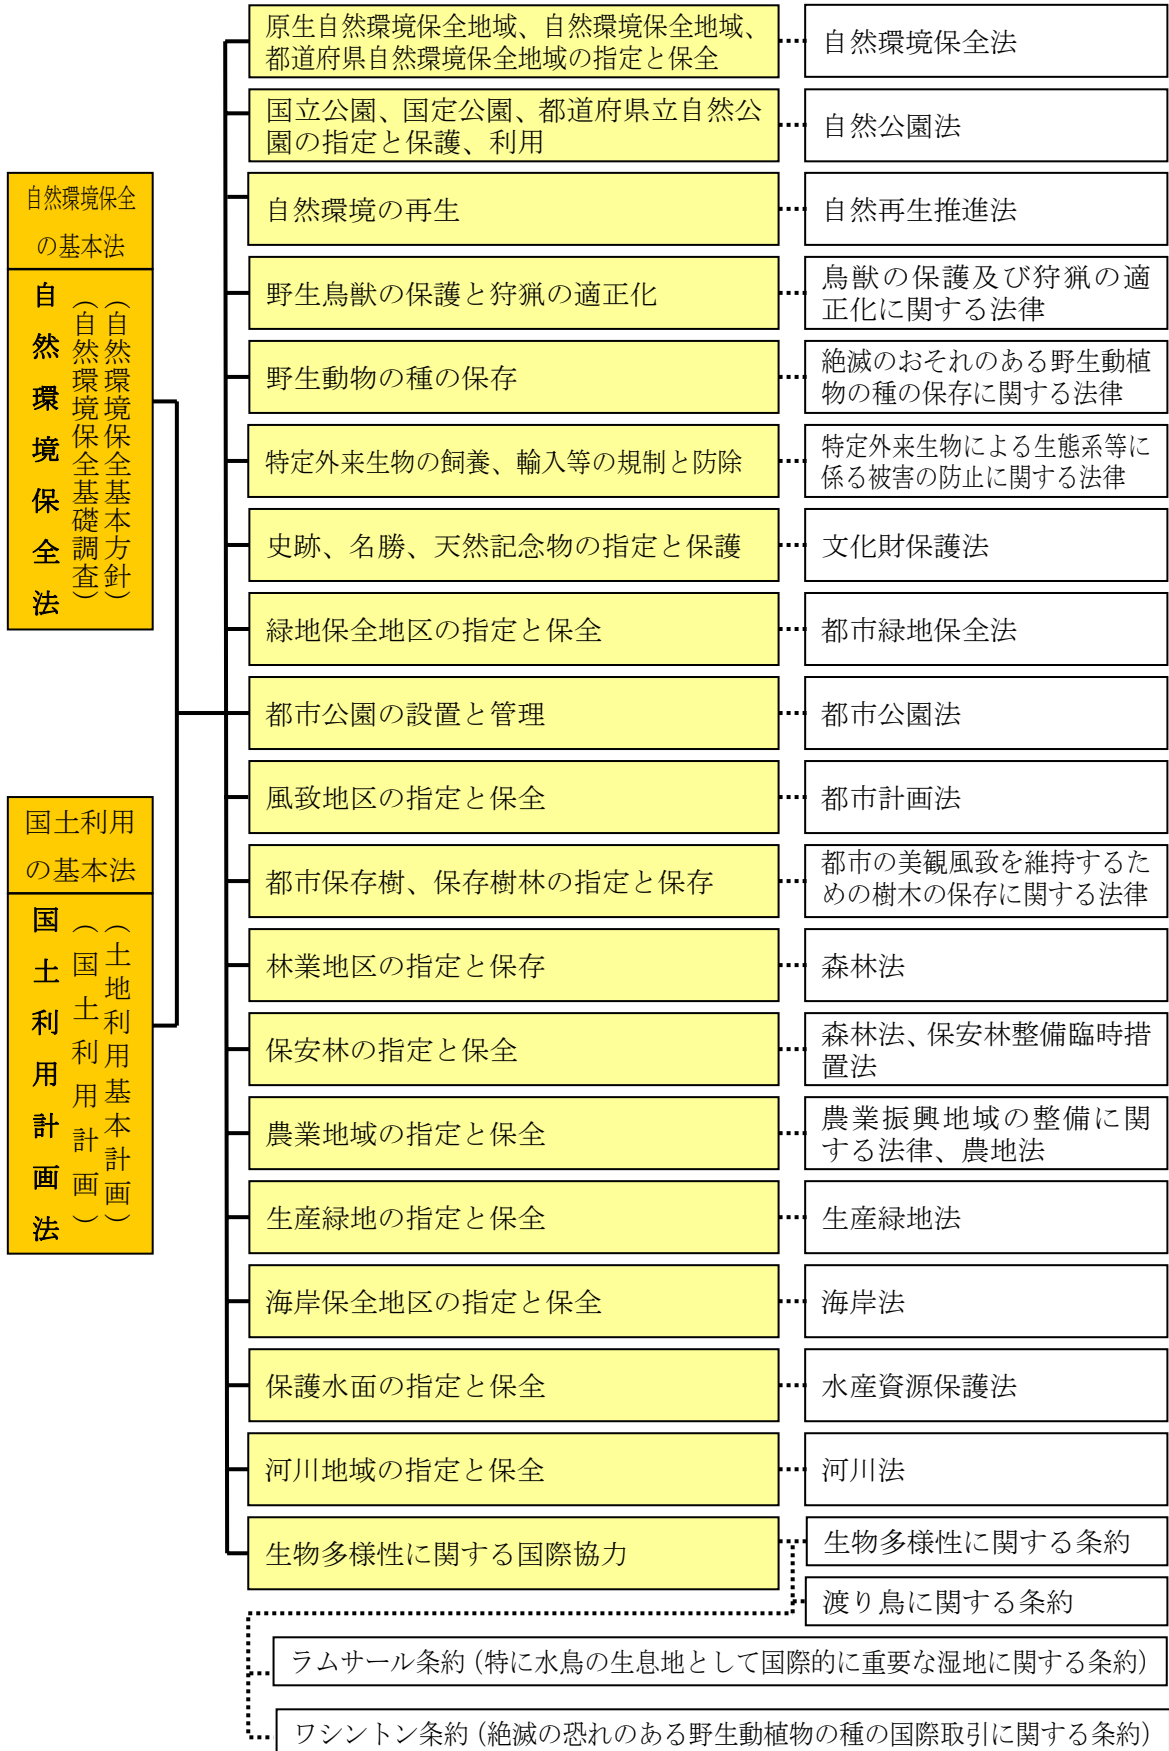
自然環境保全の基本法

自然環境保全法

（自然環境保全基本方針）

（自然環境保全基礎調査）

国土利用の基本法

国土利用計画法

（土地利用基本計画）

（国土利用計画）

原生自然環境保全地域、自然環境保全地域、都道府県自然環境保全地域の指定と保全　自然環境保全法

国立公園、国定公園、都道府県立自然公園の指定と保護、利用　自然公園法

自然環境の再生　自然再生推進法

野生鳥獣の保護と狩猟の適正化　鳥獣の保護及び狩猟の適正化に関する法律

野生動物の種の保存　絶滅のおそれのある野生動植物の種の保存に関する法律

特定外来生物の飼養、輸入等の規制と防除　特定外来生物による生態系等に係る被害の防止に関する法律

史跡、名勝、天然記念物の指定と保護　文化財保護法

緑地保全地区の指定と保全　都市緑地保全法

都市公園の設置と管理　都市公園法

風致地区の指定と保全　都市計画法

都市保存樹、保存樹林の指定と保存　都市の美観風致を維持するための樹木の保存に関する法律

林業地区の指定と保存　森林法

保安林の指定と保全　森林法、保安林整備臨時措置法

農業地域の指定と保全　農業振興地域の整備に関する法律、農地法

生産緑地の指定と保全　生産緑地法

海岸保全地区の指定と保全　海岸法

保護水面の指定と保全　水産資源保護法

河川地域の指定と保全　河川法

生物多様性に関する国際協力　生物多様性に関する条約

渡り鳥に関する条約

ラムサール条約（特に水鳥の生息地として国際的に重要な湿地に関する条約）

ワシントン条約（絶滅の恐れのある野生動植物の種の国際取引に関する条約）